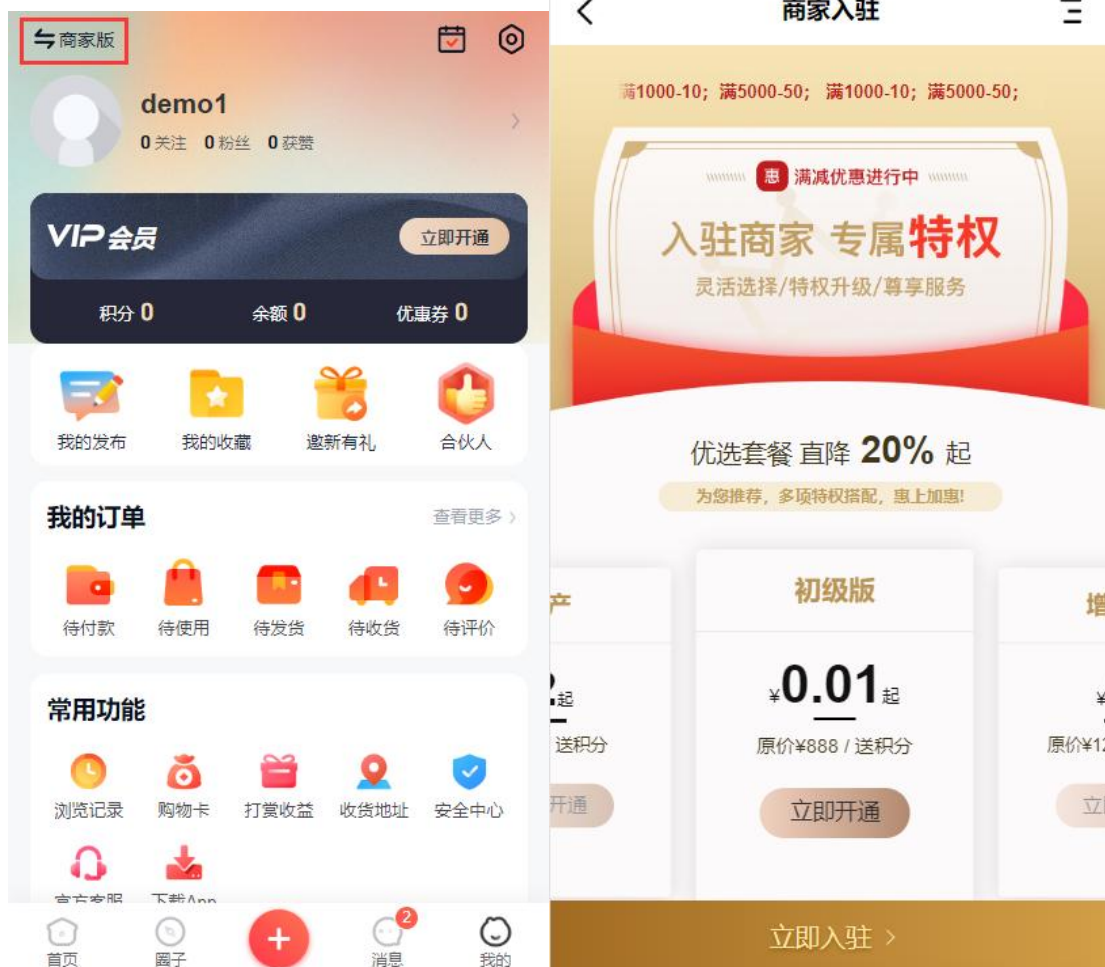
⇆商家版

demo1
0关注 0粉丝 0获赞

VIP会员
立即开通

积分 0 余额 0 优惠券 0

我的发布 我的收藏 邀新有礼 合伙人

我的订单
查看更多 >

待付款 待使用 待发货 待收货 待评价

常用功能

浏览记录 购物卡 打赏收益 收货地址 安全中心

官方客服 下载App

首页 圈子 + 2 消息 我的

商家入驻

满1000-10；满5000-50；满1000-10；满5000-50；

惠 满减优惠进行中

入驻商家 专属特权
灵活选择/特权升级/尊享服务

优选套餐 直降 20% 起
为您推荐，多项特权搭配，惠上加惠！

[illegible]产
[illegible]起
送积分
开通

初级版
¥0.01起
原价¥888 / 送积分
立即开通

增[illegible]
原价¥1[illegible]
立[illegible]

立即入驻 >